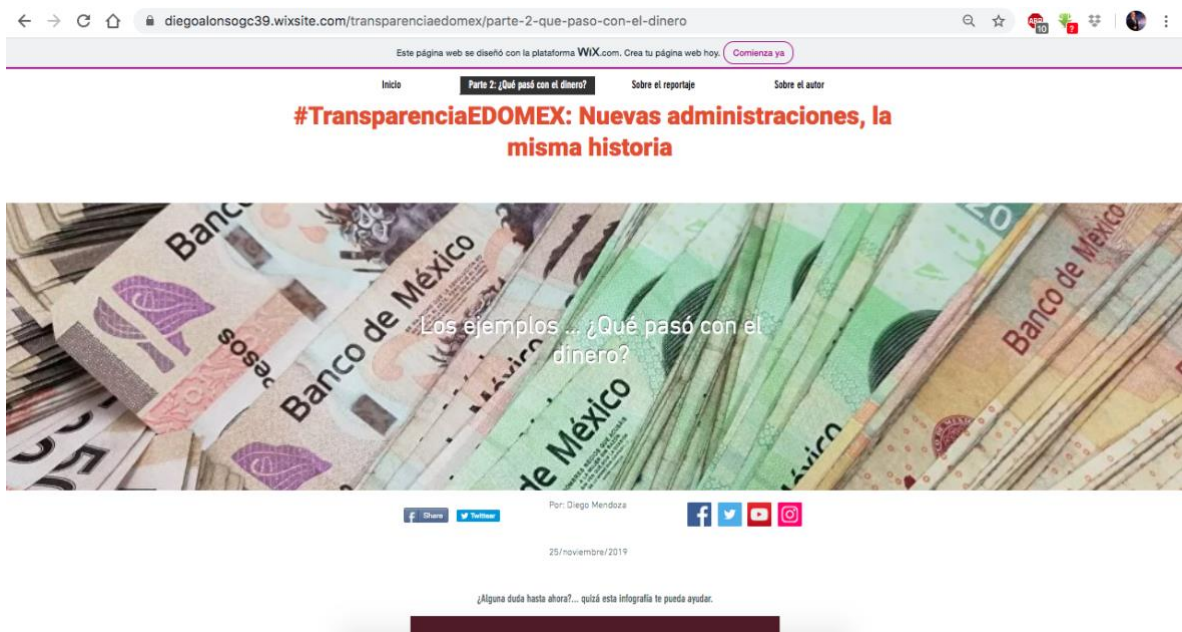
diegoalonsogc39.wixsite.com/transparenciaedomex/parte-2-que-paso-con-el-dinero

Este página web se diseñó con la plataforma WiX.com. Crea tu página web hoy. Comienza ya

Inicio
Parte 2: ¿Qué pasó con el dinero?
Sobre el reportaje
Sobre el autor

#TransparenciaEDOMEX: Nuevas administraciones, la misma historia

Banco de México
Banco de México
Banco de México
Banco de México
20

Los ejemplos ... ¿Qué pasó con el dinero?

Share
Twittear

Por: Diego Mendoza

25/noviembre/2019

¿Alguna duda hasta ahora?... quizá esta infografía te pueda ayudar.